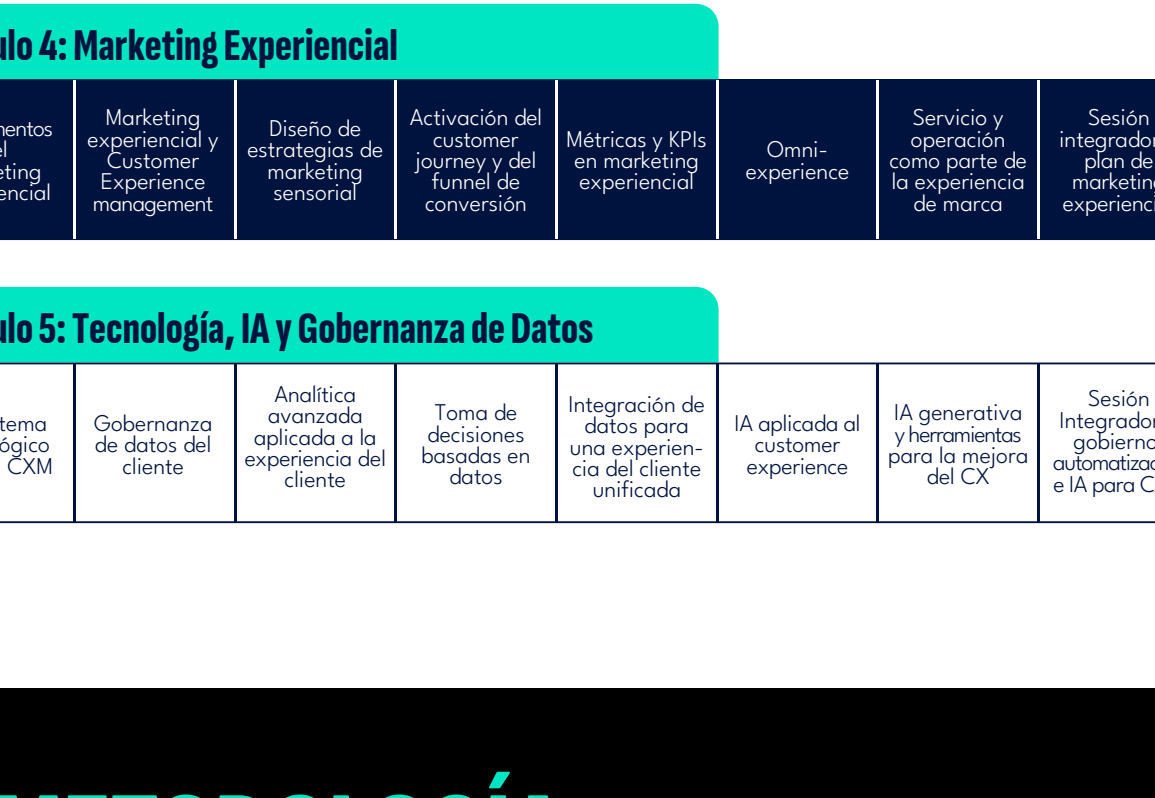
ulo 4: Marketing Experiencial

| mentos el eting encial | Marketing experiencial y Customer Experience management | Diseño de estrategias de marketing sensorial | Activación del customer journey y del funnel de conversión | Métricas y KPIs en marketing experiencial | Omni-experience | Servicio y operación como parte de la experiencia de marca | Sesión integrador plan de marketing experienci |
|---|---|---|---|---|---|---|---|

ulo 5: Tecnología, IA y Gobernanza de Datos

| tema ógico CXM | Gobernanza de datos del cliente | Analítica avanzada aplicada a la experiencia del cliente | Toma de decisiones basadas en datos | Integración de datos para una experiencia del cliente unificada | IA aplicada al customer experience | IA generativa y herramientas para la mejora del CX | Sesión Integrador gobierno automatizac e IA para C |
|---|---|---|---|---|---|---|---|

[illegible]